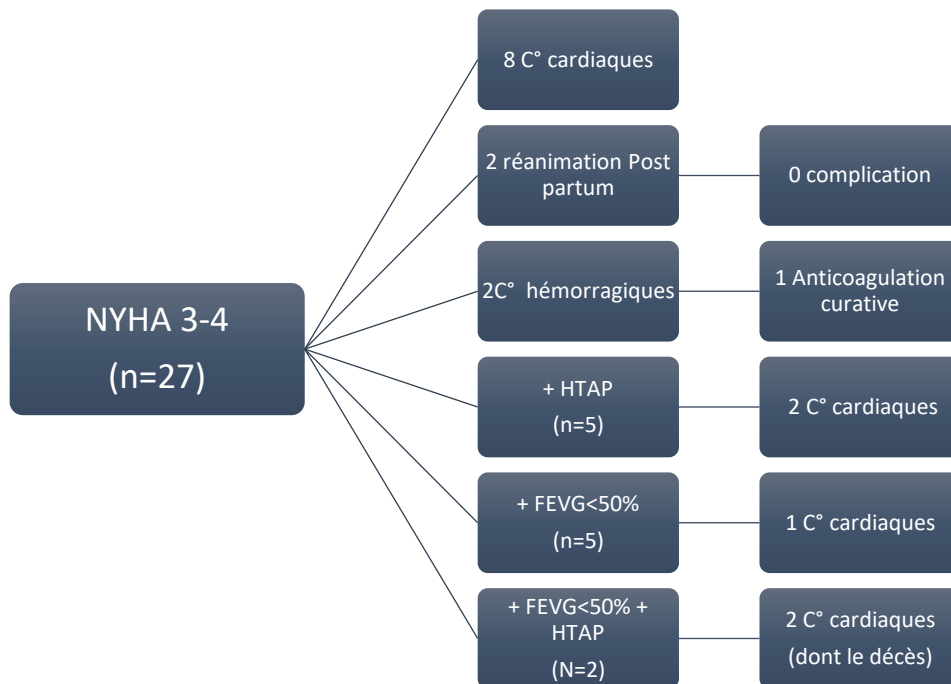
NYHA 3-4
(n=27)

8 C° cardiaques

2 réanimation Post partum

0 complication

2C° hémorragiques

1 Anticoagulation curative

+ HTAP
(n=5)

2 C° cardiaques

+ FEVG<50%
(n=5)

1 C° cardiaques

+ FEVG<50% + HTAP
(N=2)

2 C° cardiaques
(dont le décès)